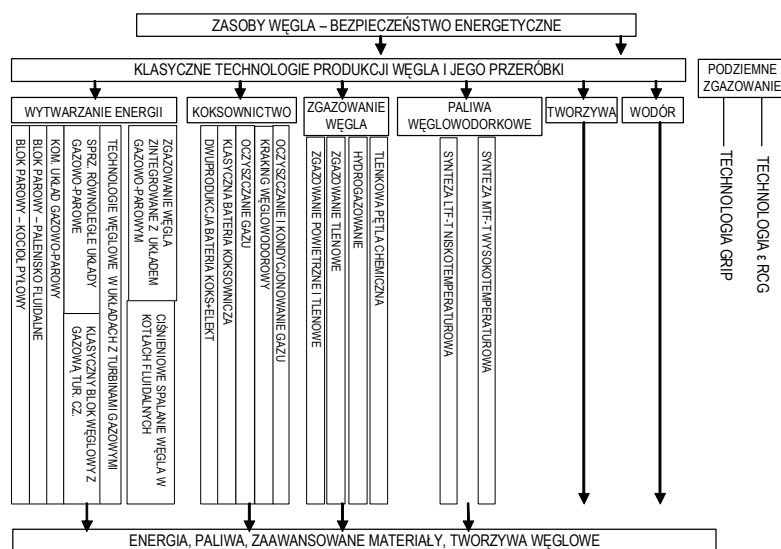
ZASOBY WĘGLA – BEZPIECZEŃSTWO ENERGETYCZNE

KLASYCZNE TECHNOLOGIE PRODUKCJI WĘGLA I JEGO PRZERÓBKI

PODZIEMNE ZGAZOWANIE

WYTWARZANIE ENERGII

BLOK PAROWY - KOCIOŁ PYŁOWY

BLOK PAROWY – PALENISKO FLUIDALNE

KOM. UKŁAD GAZOWO-PAROWY

SPRZ. RÓWNOLEGLE UKŁADY GAZOWO-PAROWE

KLASYCZNY BLOK WĘGLOWY Z GAZOWĄ TUR. CZ.

TECHNOLOGIE WĘGLOWE W UKŁADACH Z TURBINAMI GAZOWYMI

ZGAZOWANIE WĘGLA ZINTEGROWANE Z UKŁADEM GAZOWO-PAROWYM

CIŚNIENIOWE SPALANIE WĘGLA W KOTŁACH FLUIDALNYCH

KOKSOWNICTWO

DWUPRODUKCJA BATERIA KOKS-ELEKT

KLASYCZNA BATERIA KOKSOWNICZA

OCZYSZCZANIE GAZU

KRAKING WĘGLOWODOROWY

OCZYSZCZANIE I KONDYCJONOWANIE GAZU

ZGAZOWANIE WĘGLA

ZGAZOWANIE POWIETRZNE I TLENOWE

ZGAZOWANIE TLENOWE

HYDROGAZOWANIE

TLENKOWA PĘTLA CHEMICZNA

PALIWA WĘGLOWODORKOWE

SYNTEZA LTF-T NISKOTEMPERATUROWA

SYNTEZA MTF-T WYSOKOTEMPERATUROWA

TWORZYWA

WODÓR

TECHNOLOGIA GRIP

TECHNOLOGIA ε RCG

ENERGIA, PALIWA, ZAAWANSOWANE MATERIAŁY, TWORZYWA WĘGLOWE